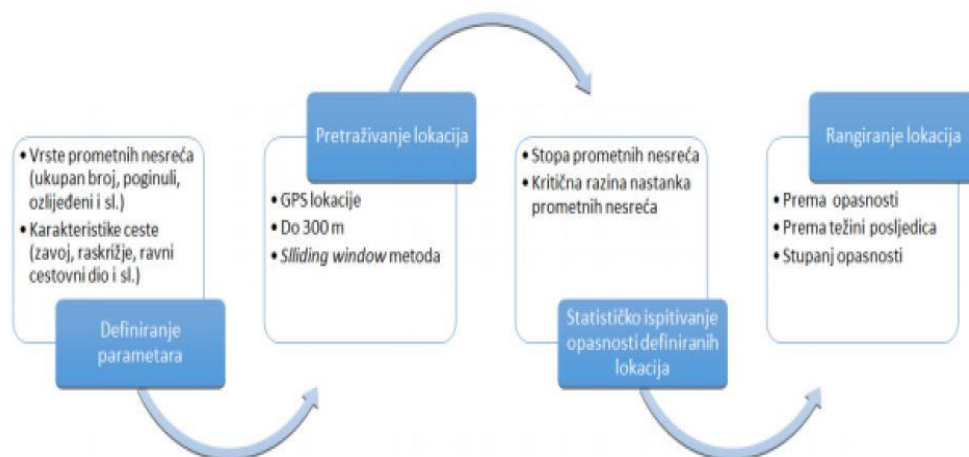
• Vrste prometnih nesreća (ukupan broj, poginuli, ozlijeđeni i sl.)
• Karakteristike ceste (zavoj, raskrižje, ravni cestovni dio i sl.)

Definiranje parametara

Pretraživanje lokacija

• GPS lokacije
• Do 300 m
• *Slliding window* metoda

• Stopa prometnih nesreća
• Kritična razina nastanka prometnih nesreća

Statističko ispitivanje opasnosti definiranih lokacija

Rangiranje lokacija

• Prema opasnosti
• Prema težini posljedica
• Stupanj opasnosti